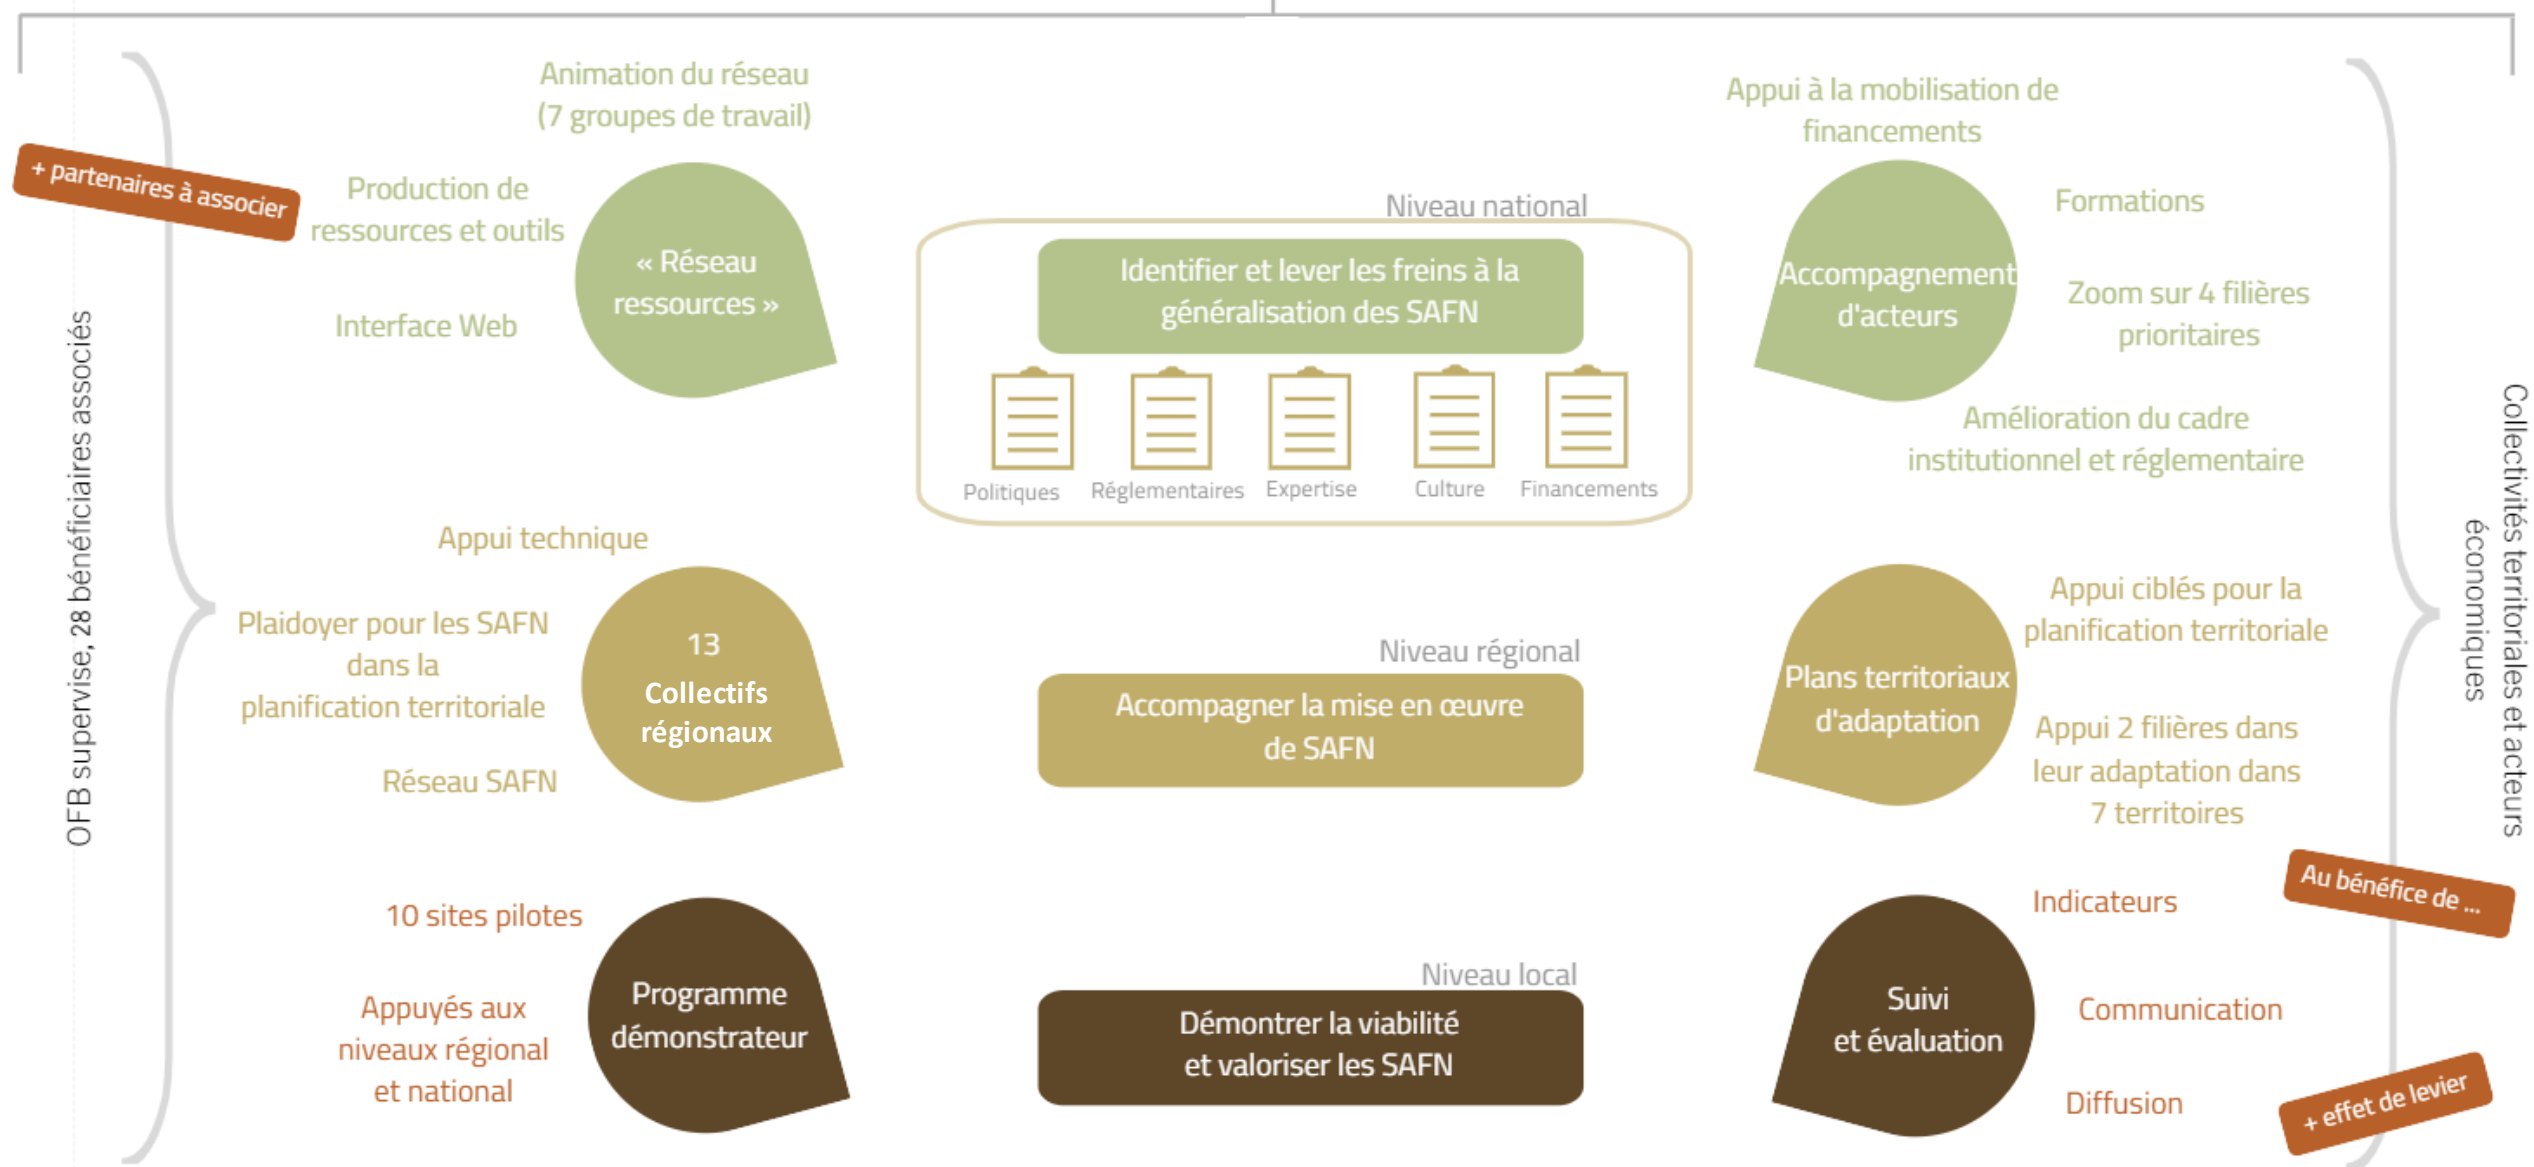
+ partenaires à associer

OFB supervise, 28 bénéficiaires associés

Animation du réseau
(7 groupes de travail)

Production de ressources et outils

Interface Web

« Réseau ressources »

Niveau national

Identifier et lever les freins à la généralisation des SAFN

Politiques
Réglementaires
Expertise
Culture
Financements

Appui à la mobilisation de financements

Formations

Accompagnement d'acteurs

Zoom sur 4 filières prioritaires

Amélioration du cadre institutionnel et réglementaire

Collectivités territoriales et acteurs économiques

Appui technique

Plaidoyer pour les SAFN dans la planification territoriale

13
Collectifs régionaux

Réseau SAFN

Niveau régional

Accompagner la mise en œuvre de SAFN

Plans territoriaux d'adaptation

Appui ciblés pour la planification territoriale

Appui 2 filières dans leur adaptation dans 7 territoires

Au bénéfice de ...

10 sites pilotes

Appuyés aux niveaux régional et national

Programme démonstrateur

Niveau local

Démontrer la viabilité et valoriser les SAFN

Indicateurs

Suivi et évaluation

Communication

Diffusion

+ effet de levier